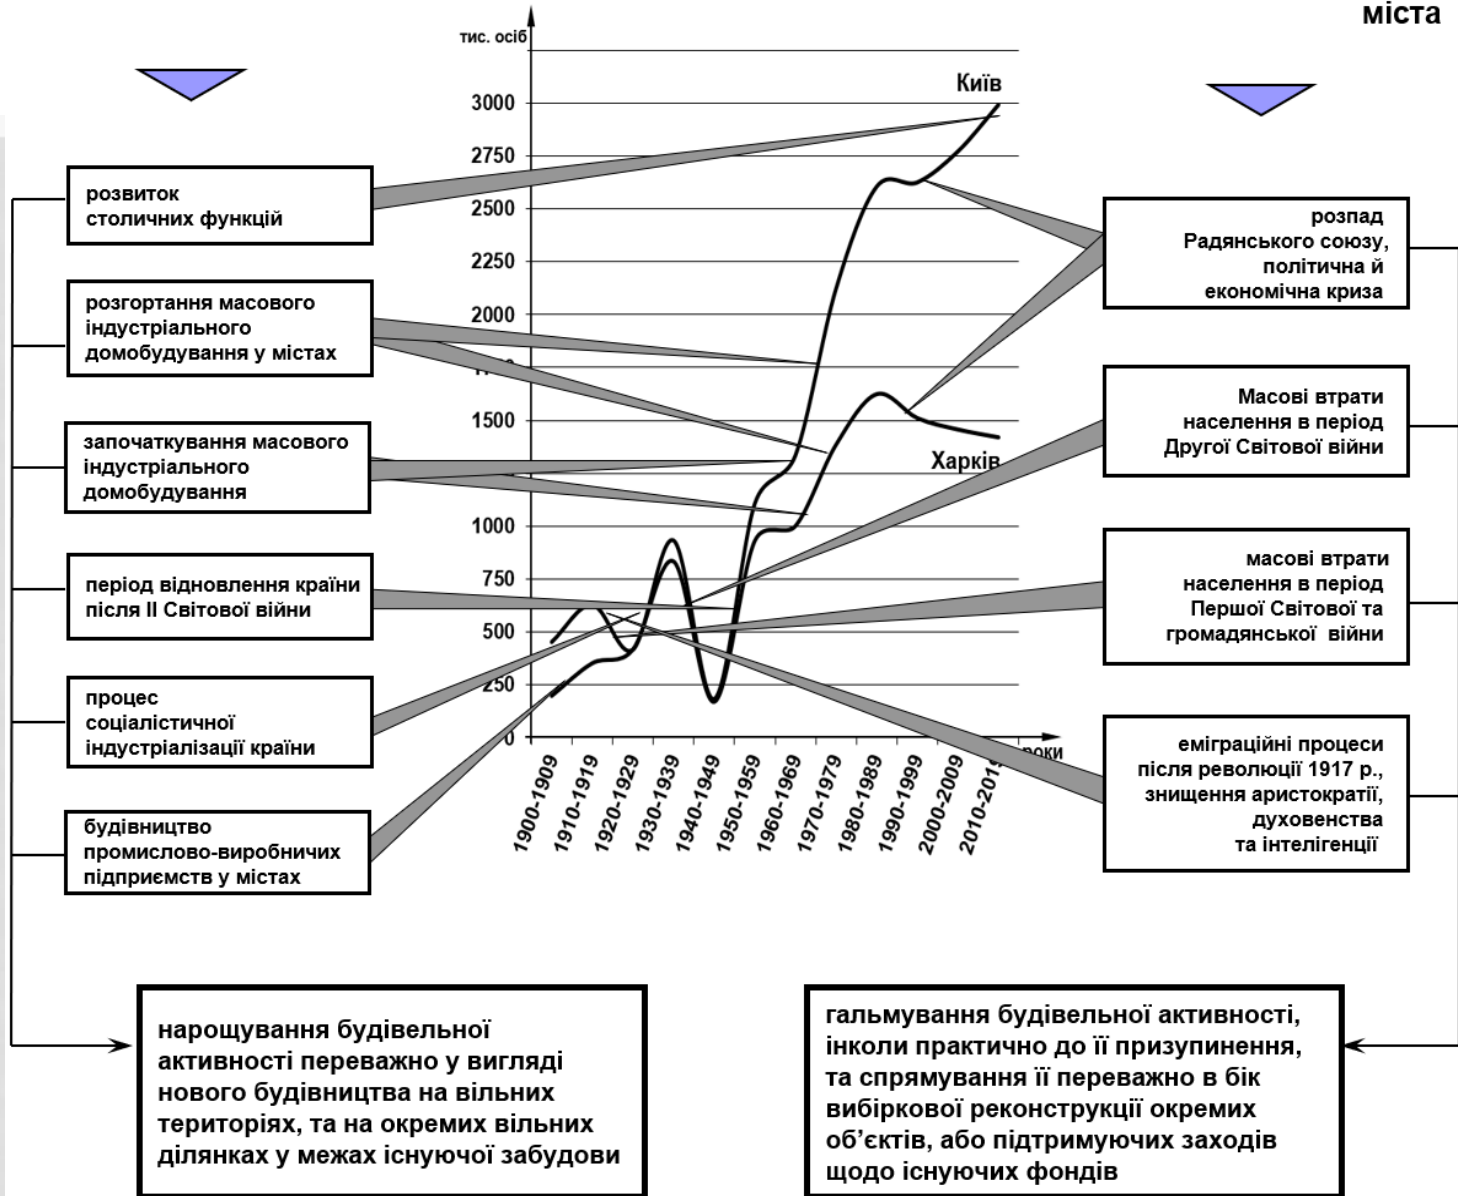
міста

тис. осіб

3000
2750
2500
2250
2000
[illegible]
1500
1000
750
500
250
0

Київ
Харків

1900-1909
1910-1919
1920-1929
1930-1939
1940-1949
1950-1959
1960-1969
1970-1979
1980-1989
1990-1999
2000-2009
2010-2019
роки

розвиток столичних функцій

розгортання масового індустріального домобудування у містах

започаткування масового індустріального домобудування

період відновлення країни після ІІ Світової війни

процес соціалістичної індустріалізації країни

будівництво промислово-виробничих підприємств у містах

розпад Радянського союзу, політична й економічна криза

Масові втрати населення в період Другої Світової війни

масові втрати населення в період Першої Світової та громадянської війни

еміграційні процеси після революції 1917 р., знищення аристократії, духовенства та інтелігенції

нарощування будівельної активності переважно у вигляді нового будівництва на вільних територіях, та на окремих вільних ділянках у межах існуючої забудови

гальмування будівельної активності, інколи практично до її призупинення, та спрямування її переважно в бік вибіркової реконструкції окремих об'єктів, або підтримуючих заходів щодо існуючих фондів